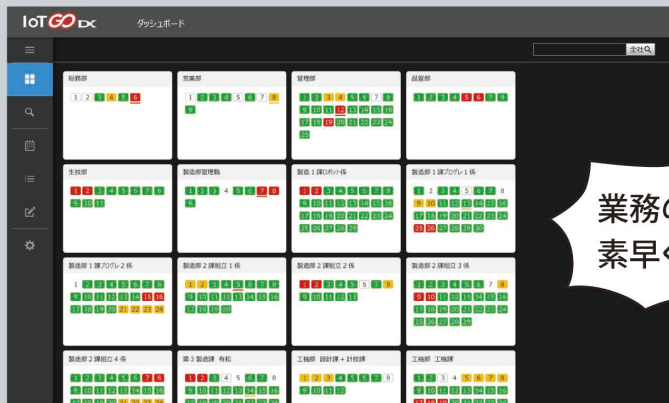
IoT GO DX
ダッシュボード

全社

総務部
1 2 3 4 5 6

営業部
1 2 3 4 5 6 7 8 9

管理部
1 2 3 4 5 6 7 8 9 10 11 12 13 14 15 16 17 18 19 20 21 22 23 24 25

品質部
1 2 3 4 5 6 7 8

生技部
1 2 3 4 5 6 7 8 9 10 11

製造部管理職
1 2 3 4 5 6 7 8 9

製造1課ロボット係
1 2 3 4 5 6 7 8 9 10 11 12 13 14 15 16 17 18 19 20 21 22 23 24 25 26 27 28 29

製造部1課プログレ1係
1 2 3 4 5 6 7 8 9 10 11 12 13 14 15 16 17 18 19 20 21 22 23 24 25 26 27 28 29 30

製造部1課プログレ2係
1 2 3 4 5 6 7 8 9 10 11 12 13 14 15 16 17 18 19 20 21 22 23 24

製造部2課組立1係
1 2 3 4 5 6 7 8 9 10 11 12 13 14 15 16 17 18 19 20

製造部2課組立2係
1 2 3 4 5 6 7 8 9 10 11 12 13 14

製造部2課組立3係
1 2 3 4 5 6 7 8 9 10 11 12 13 14 15 16 17 18 19 20 21 22 23 24 25 26 27 28

製造部2課組立4係
1 2 3 4 5 6 7 8 9 10 11 12 13 14 15 16

第3製造課 有松
1 2 3 4 5 6 7 8 9 10 11 12 13 14 15 16

工機部 設計課＋計技課
1 2 3 4 5 6 7 8 9 10 11 12

工機部 工機課
1 2 3 4 5 6 7 8 9 10 11 12 13 14 15 16

業務の
素早く